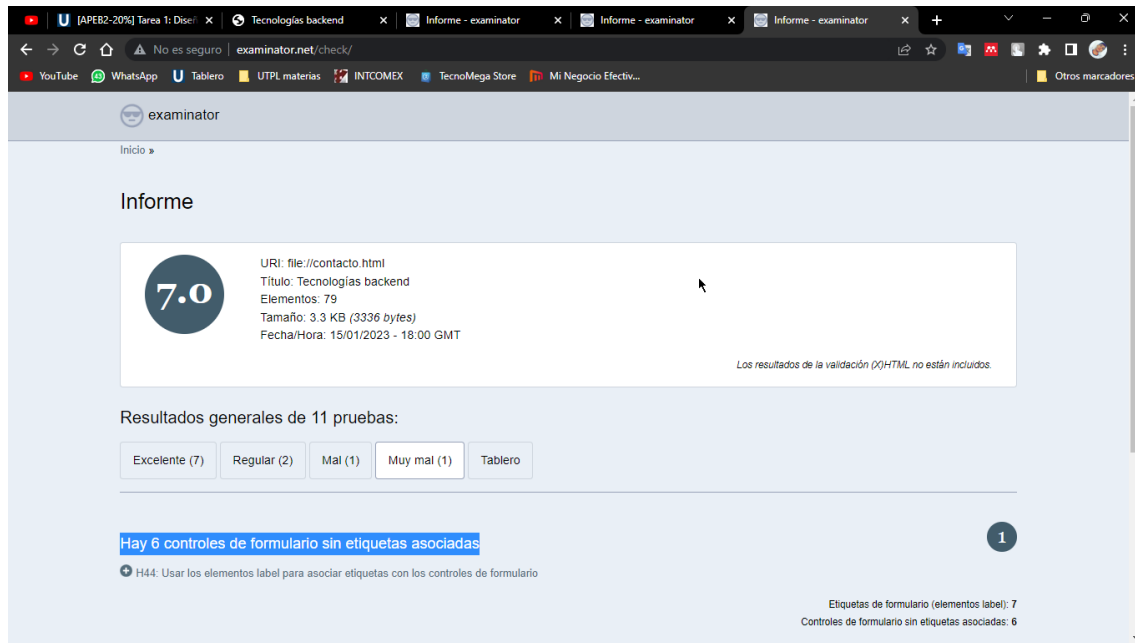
[APEB2-20%] Tarea 1: Diseñ × | Tecnologías backend × | Informe - examinator × | Informe - examinator × | Informe - examinator × | +

No es seguro | examinator.net/check/

YouTube | WhatsApp | Tablero | UTPL materias | INTCOMEX | TecnoMega Store | Mi Negocio Efectiv... | Otros marcadores

examinator

Inicio »

Informe

7.0

URI: file://contacto.html
Título: Tecnologías backend
Elementos: 79
Tamaño: 3.3 KB *(3336 bytes)*
Fecha/Hora: 15/01/2023 - 18:00 GMT

*Los resultados de la validación (X)HTML no están incluidos.*

Resultados generales de 11 pruebas:

Excelente (7) | Regular (2) | Mal (1) | Muy mal (1) | Tablero

Hay 6 controles de formulario sin etiquetas asociadas

1

H44: Usar los elementos label para asociar etiquetas con los controles de formulario

Etiquetas de formulario (elementos label): 7
Controles de formulario sin etiquetas asociadas: 6